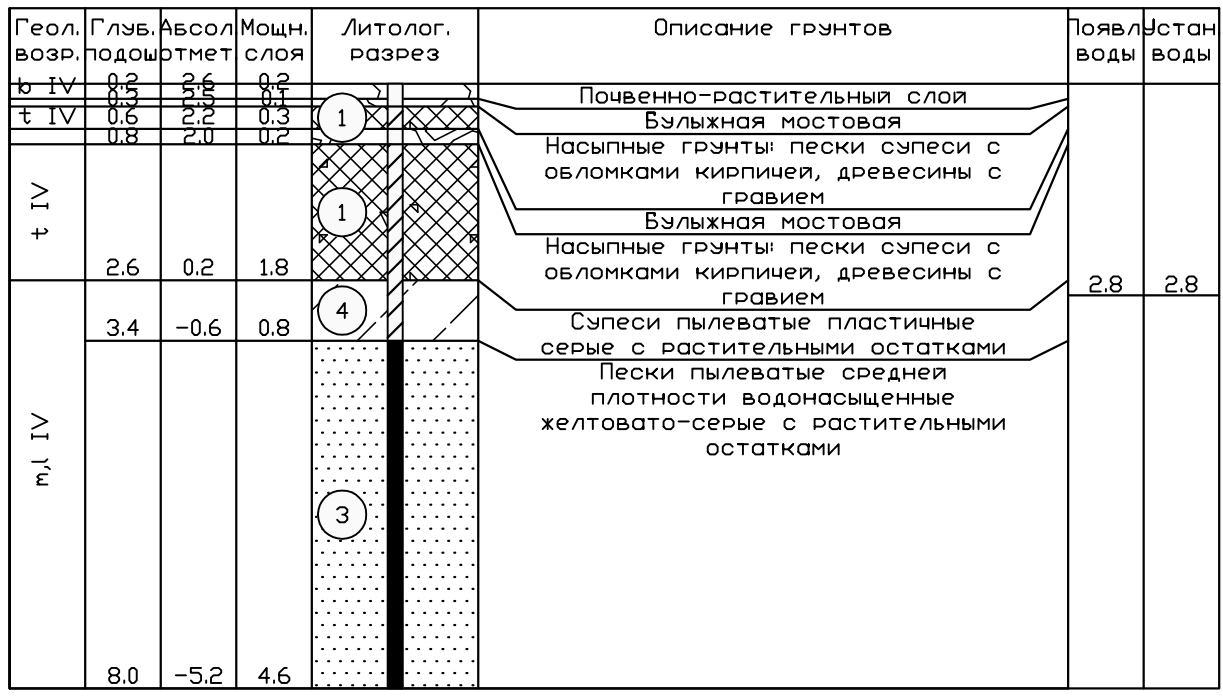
| Геол. возр. | Глуб. подош | Абсол. отмет | Мощн. слоя | Литолог. разрез | Описание грунтов | Появл воды | Устан воды |
|---|---|---|---|---|---|---|---|
| b IV | 0.2 | 2.6 | 0.2 | | Почвенно-растительный слой | | |
| | 0.3 | 2.5 | 0.1 | | Булыжная мостовая | | |
| t IV | 0.6 | 2.2 | 0.3 | 1 | Насыпные грунты: пески супеси с обломками кирпичей, древесины с гравием | | |
| | 0.8 | 2.0 | 0.2 | | Булыжная мостовая | | |
| t IV | 2.6 | 0.2 | 1.8 | 1 | Насыпные грунты: пески супеси с обломками кирпичей, древесины с гравием | 2.8 | 2.8 |
| | 3.4 | -0.6 | 0.8 | 4 | Супеси пылеватые пластичные серые с растительными остатками | | |
| m,l IV | 8.0 | -5.2 | 4.6 | 3 | Пески пылеватые средней плотности водонасыщенные желтовато-серые с растительными остатками | | |